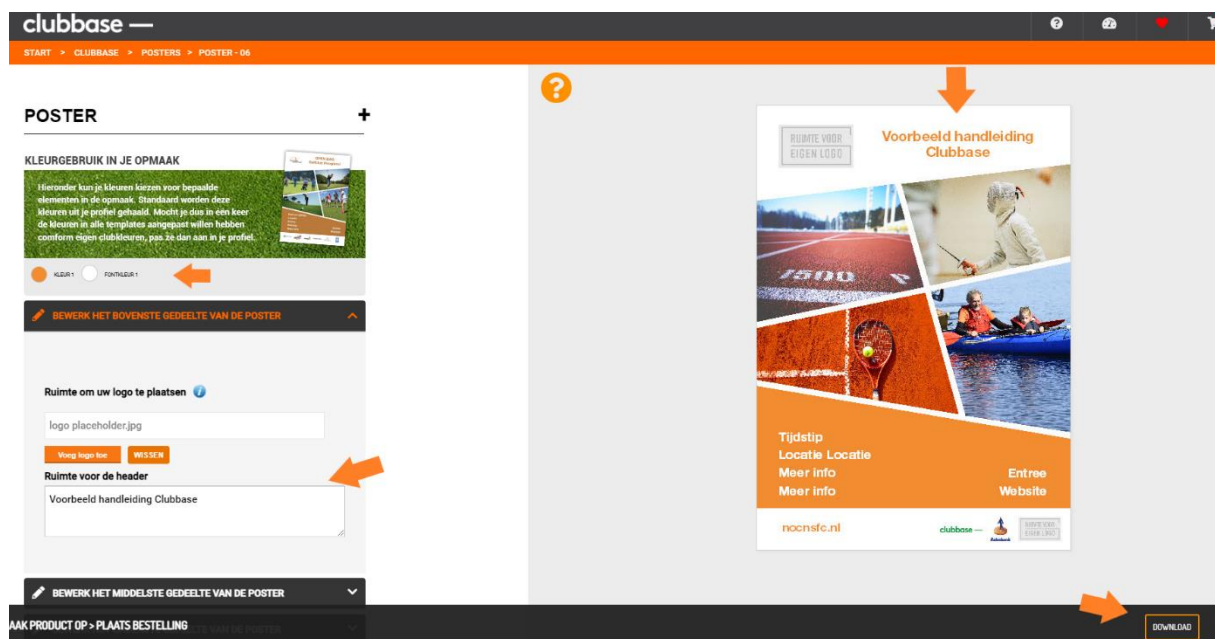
clubbase —

START > CLUBBASE > POSTERS > POSTER - 06

POSTER +

KLEURGEBRUIK IN JE OPMAAK

Hieronder kun je kleuren kiezen voor bepaalde elementen in de opmaak. Standaard worden deze kleuren uit je profiel gehaald. Mocht je dus in één keer de kleuren in alle templates aangepast willen hebben conform eigen clubkleuren, pas ze dan aan in je profiel.

KLEUR 1 FONTKLEUR 1

BEWERK HET BOVENSTE GEDEELTE VAN DE POSTER

Ruimte om uw logo te plaatsen

logo placeholder.jpg

Voeg logo toe WISSEN

Ruimte voor de header

Voorbeeld handleiding Clubbase

BEWERK HET MIDDELSTE GEDEELTE VAN DE POSTER

AAK PRODUCT OP > PLAATS BESTELLING

RUIMTE VOOR EIGEN LOGO

Voorbeeld handleiding Clubbase

1500

Tijdstip
Locatie Locatie
Meer info Entree
Meer info Website

nocnsfc.nl

clubbase —

RUIMTE VOOR EIGEN LOGO

DOWNLOAD